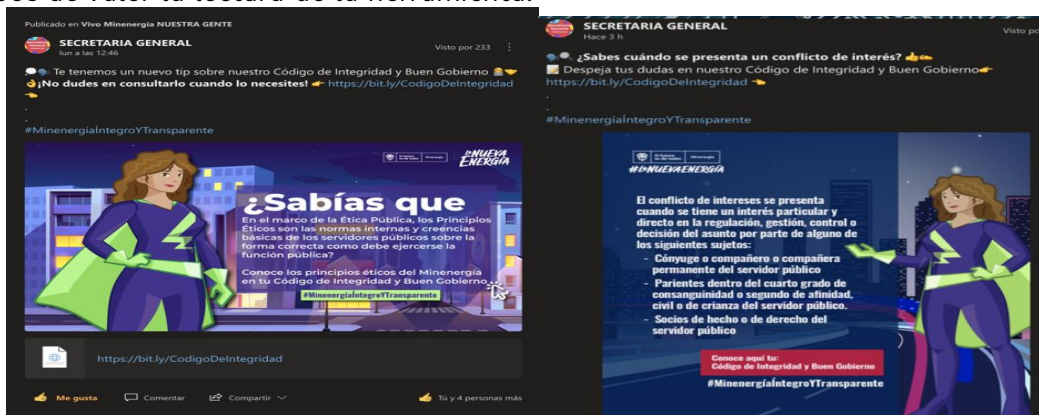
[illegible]

Publicado en Vivo Minenergía NUESTRA GENTE

SECRETARIA GENERAL
lun a las 12:46

Visto por 233

Te tenemos un nuevo tip sobre nuestro Código de Integridad y Buen Gobierno
¡No dudes en consultarlo cuando lo necesites! https://bit.ly/CodigoDeIntegridad

#MinenergíaÍntegroYTransparente

La NUEVA ENERGÍA

¿Sabías que
En el marco de la Ética Pública, los Principios Éticos son las normas internas y creencias básicas de los servidores públicos sobre la forma correcta como debe ejercerse la función pública?

Conoce los principios éticos del Minenergía en tu Código de Integridad y Buen Gobierno

#MinenergíaÍntegroYTransparente

https://bit.ly/CodigoDeIntegridad

Me gusta Comentar Compartir Tú y 4 personas más

SECRETARIA GENERAL
Hace 3 h

Visto po

¿Sabes cuándo se presenta un conflicto de interés?
Despeja tus dudas en nuestro Código de Integridad y Buen Gobierno
https://bit.ly/CodigoDeIntegridad

#MinenergíaÍntegroYTransparente

#LaNUEVAENERGÍA

El conflicto de intereses se presenta cuando se tiene un interés particular y directo en la regulación, gestión, control o decisión del asunto por parte de alguno de los siguientes sujetos:
- Cónyuge o compañero o compañera permanente del servidor público
- Parientes dentro del cuarto grado de consanguinidad o segundo de afinidad, civil o de crianza del servidor público.
- Socios de hecho o de derecho del servidor público

Conoce aquí tu:
Código de Integridad y Buen Gobierno

#MinenergíaÍntegroYTransparente